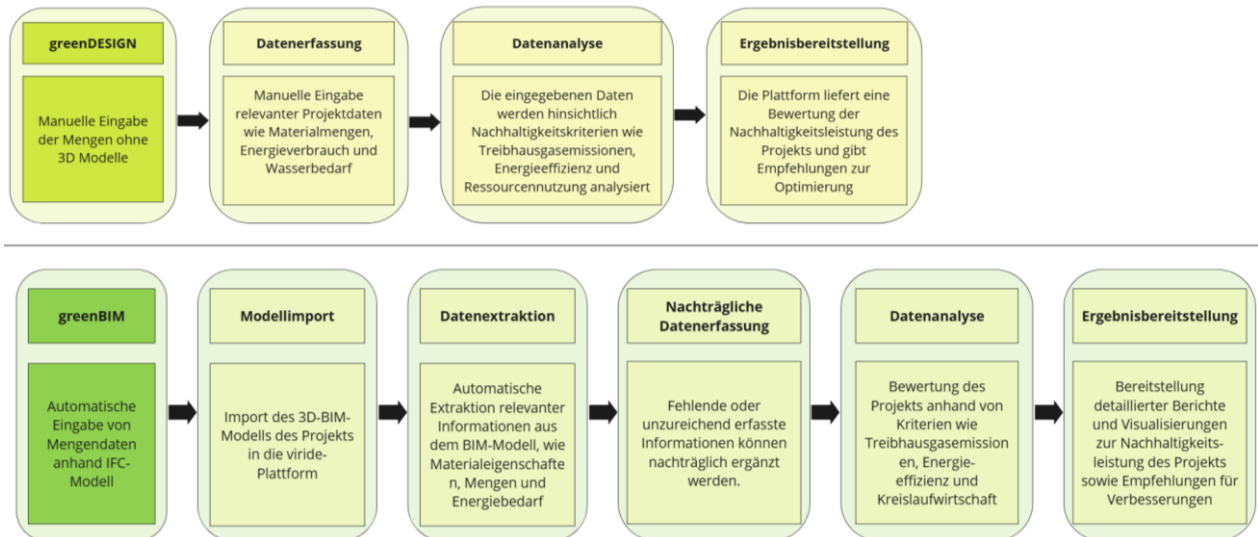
greenDESIGN

Manuelle Eingabe der Mengen ohne 3D Modelle

Datenerfassung

Manuelle Eingabe relevanter Projektdaten wie Materialmengen, Energieverbrauch und Wasserbedarf

Datenanalyse

Die eingegebenen Daten werden hinsichtlich Nachhaltigkeitskriterien wie Treibhausgasemissionen, Energieeffizienz und Ressourcennutzung analysiert

Ergebnisbereitstellung

Die Plattform liefert eine Bewertung der Nachhaltigkeitsleistung des Projekts und gibt Empfehlungen zur Optimierung

greenBIM

Automatische Eingabe von Mengendaten anhand IFC-Modell

Modellimport

Import des 3D-BIM-Modells des Projekts in die viride-Plattform

Datenextraktion

Automatische Extraktion relevanter Informationen aus dem BIM-Modell, wie Materialeigenschaften, Mengen und Energiebedarf

Nachträgliche Datenerfassung

Fehlende oder unzureichend erfasste Informationen können nachträglich ergänzt werden.

Datenanalyse

Bewertung des Projekts anhand von Kriterien wie Treibhausgasemissionen, Energieeffizienz und Kreislaufwirtschaft

Ergebnisbereitstellung

Bereitstellung detaillierter Berichte und Visualisierungen zur Nachhaltigkeitsleistung des Projekts sowie Empfehlungen für Verbesserungen